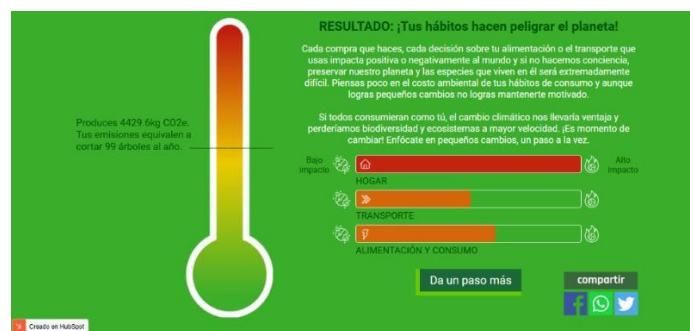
RESULTADO: ¡Tus hábitos hacen peligrar el planeta!

Cada compra que haces, cada decisión sobre tu alimentación o el transporte que usas impacta positiva o negativamente al mundo y si no hacemos conciencia, preservar nuestro planeta y las especies que viven en él será extremadamente difícil. Piensas poco en el costo ambiental de tus hábitos de consumo y aunque logras pequeños cambios no logras mantenerte motivado.

Si todos consumieran como tú, el cambio climático nos llevaría ventaja y perderíamos biodiversidad y ecosistemas a mayor velocidad. ¡Es momento de cambiar! Enfócate en pequeños cambios, un paso a la vez.

Produces 4429.6kg CO2e. Tus emisiones equivalen a cortar 99 árboles al año.

Bajo impacto

Alto impacto

HOGAR

TRANSPORTE

ALIMENTACIÓN Y CONSUMO

Da un paso más

compartir

Creado en HubSpot